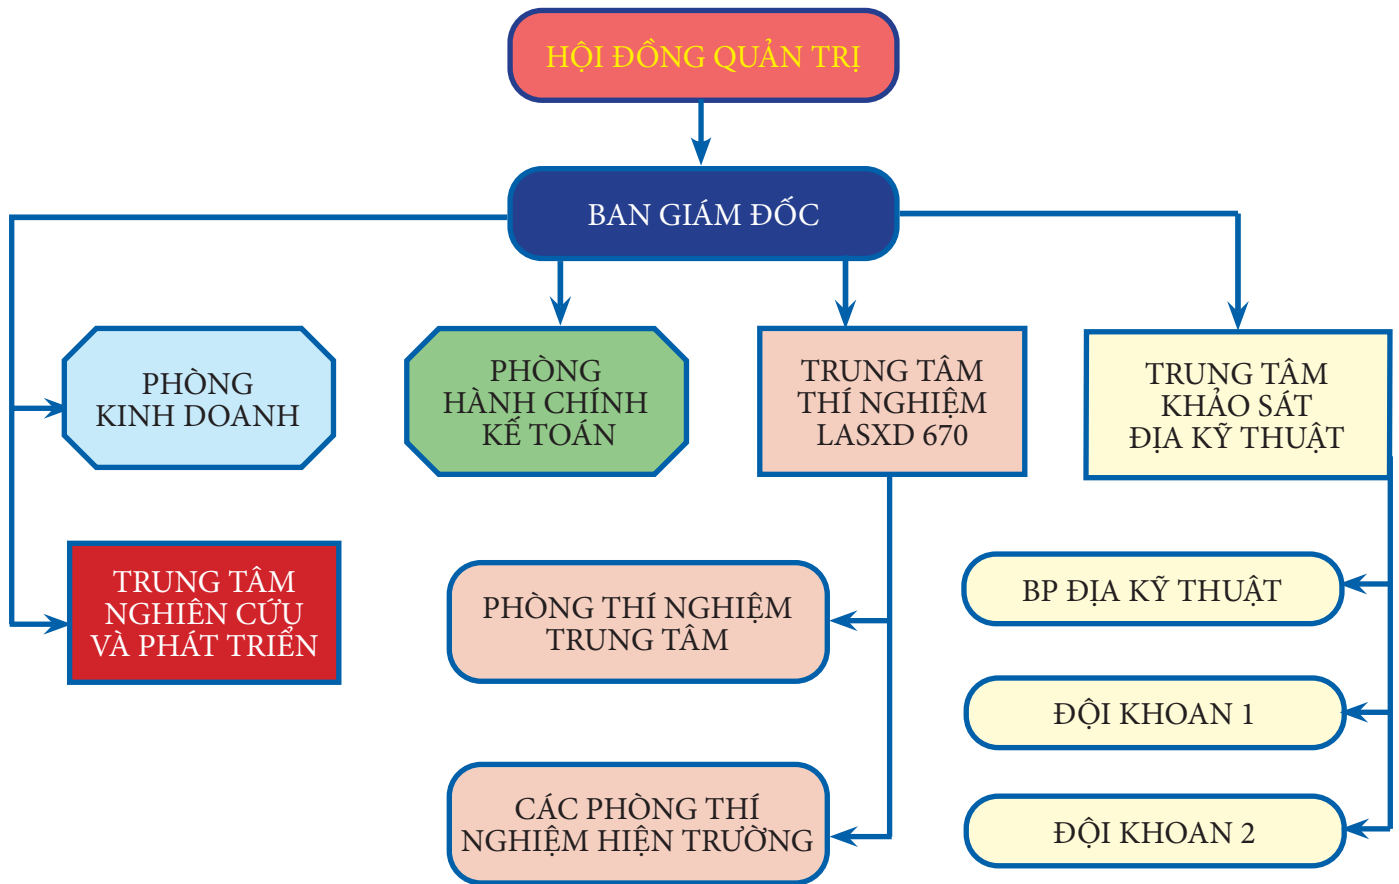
HỘI ĐỒNG QUẢN TRỊ

BAN GIÁM ĐỐC

PHÒNG KINH DOANH

PHÒNG HÀNH CHÍNH KẾ TOÁN

TRUNG TÂM THÍ NGHIỆM LASXD 670

TRUNG TÂM KHẢO SÁT ĐỊA KỸ THUẬT

TRUNG TÂM NGHIÊN CỨU VÀ PHÁT TRIỂN

PHÒNG THÍ NGHIỆM TRUNG TÂM

CÁC PHÒNG THÍ NGHIỆM HIỆN TRƯỜNG

BP ĐỊA KỸ THUẬT

ĐỘI KHOAN 1

ĐỘI KHOAN 2